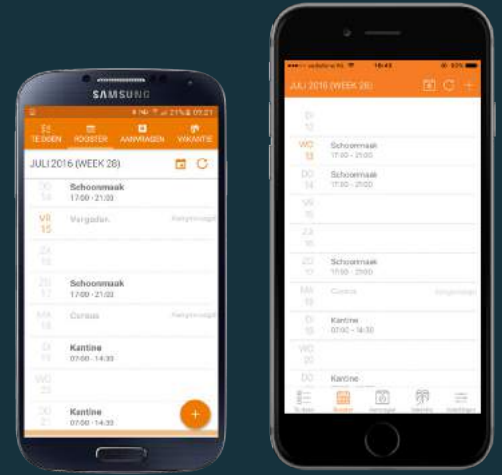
SAMSUNG

21% 09:27

TE DOEN ROOSTER AANVRAGEN VAKANTIE

JULI 2016 (WEEK 28)

DO 14 Schoonmaak 17:00 - 21:00

VR 15 Vergader. Aangevraagd

ZA 16

ZO 17 Schoonmaak 17:00 - 21:00

MA 18 Cursus Aangevraagd

DI 19 Kantine 07:00 - 14:30

WO 20

DO 21 Kantine 07:00 - 14:30

+

16:45

JULI 2016 (WEEK 28)

DI 12

WO 13 Schoonmaak 17:00 - 21:00

DO 14 Schoonmaak 17:00 - 21:00

VR 15

ZA 16

ZO 17 Schoonmaak 17:00 - 21:00

MA 18 Cursus Aangevraagd

DI 19 Kantine 07:00 - 14:30

WO 20

DO 21 Kantine

Te doen Rooster Aanvragen Vakantie Instellingen